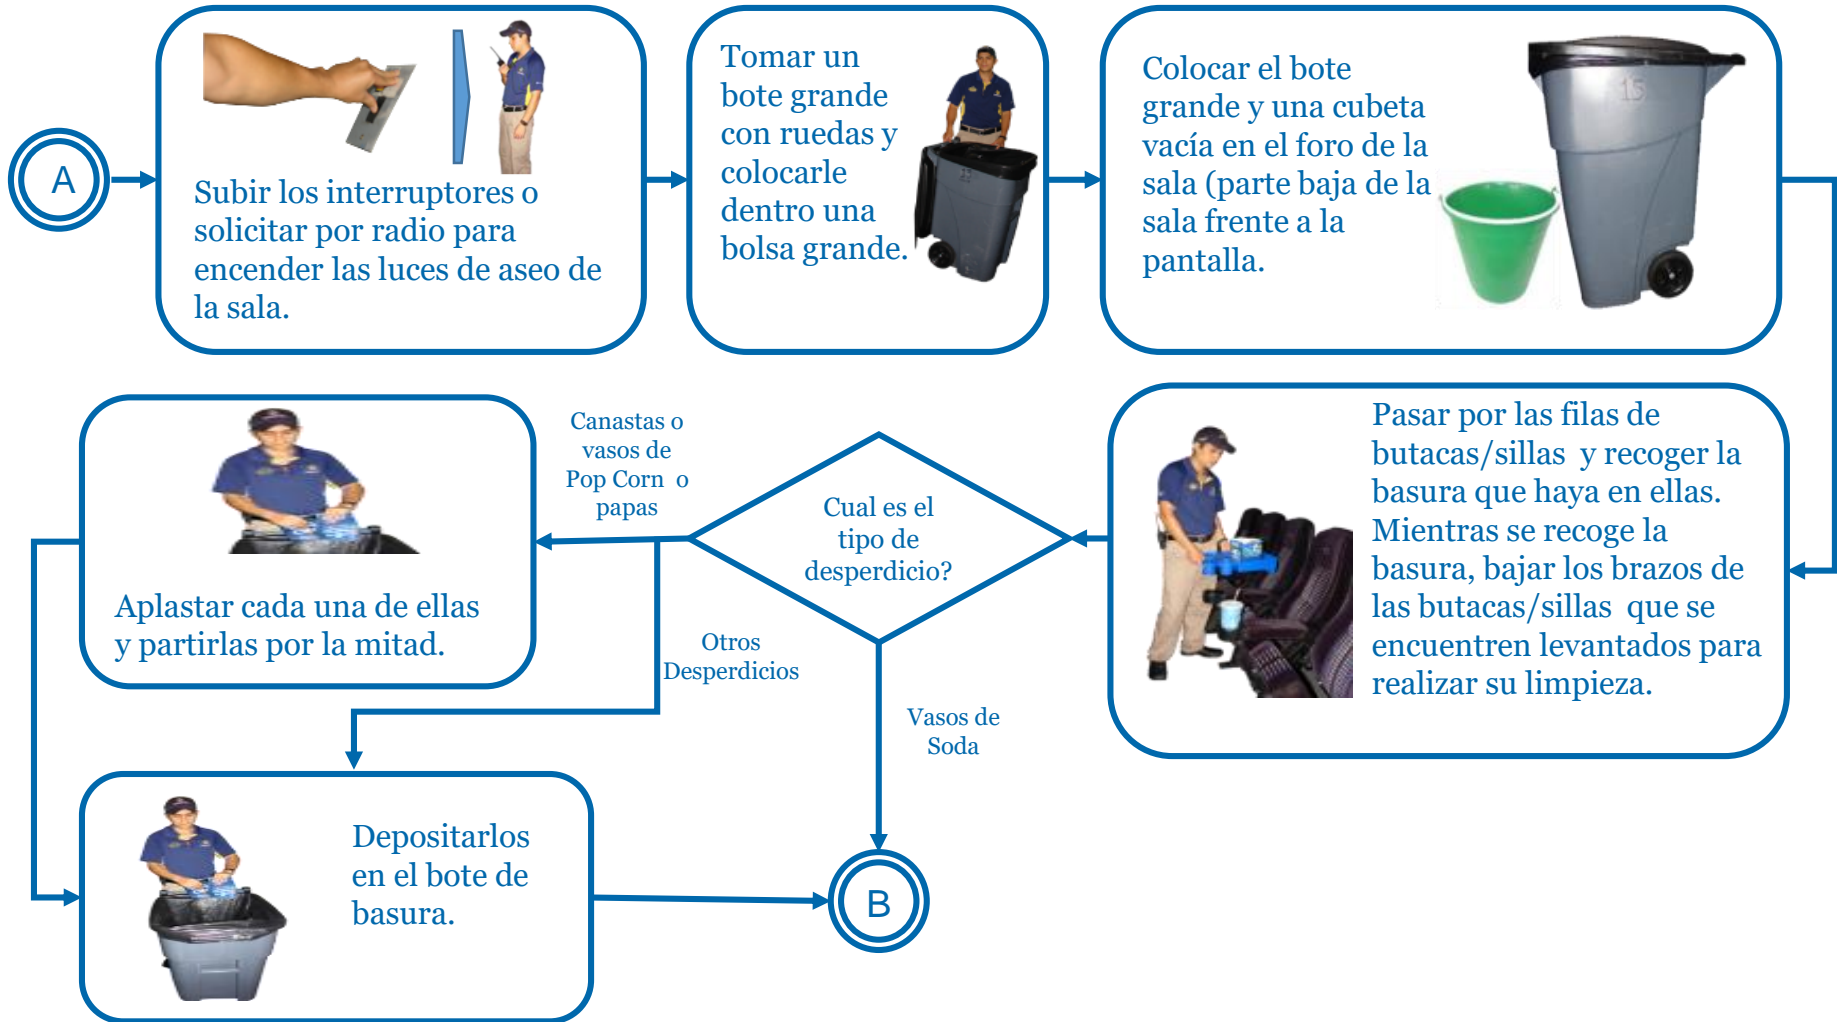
A

Subir los interruptores o solicitar por radio para encender las luces de aseo de la sala.

Tomar un bote grande con ruedas y colocarle dentro una bolsa grande.

Colocar el bote grande y una cubeta vacía en el foro de la sala (parte baja de la sala frente a la pantalla.

15

Pasar por las filas de butacas/sillas y recoger la basura que haya en ellas. Mientras se recoge la basura, bajar los brazos de las butacas/sillas que se encuentren levantados para realizar su limpieza.

Cual es el tipo de desperdicio?

Canastas o vasos de Pop Corn o papas

Otros Desperdicios

Vasos de Soda

Aplastar cada una de ellas y partirlas por la mitad.

Depositarlos en el bote de basura.

B